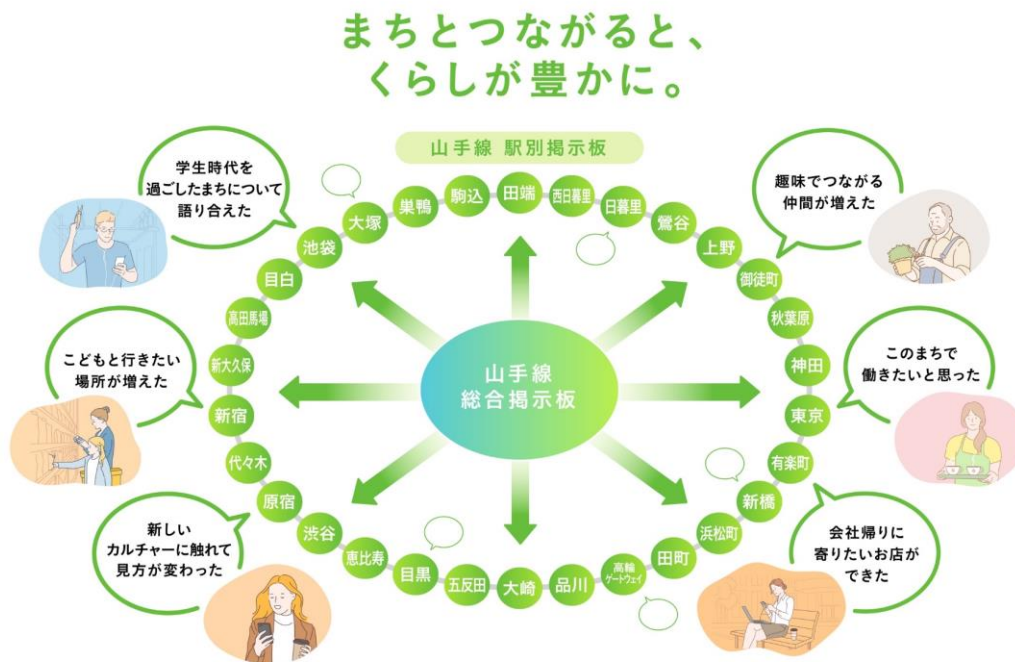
まちとつながると、
くらしが豊かに。

山手線 駅別掲示板

学生時代を過ごしたまちについて語り合えた

趣味でつながる仲間が増えた

こどもと行きたい場所が増えた

このまちで働きたいと思った

新しいカルチャーに触れて見方が変わった

会社帰りに寄りたいお店ができた

山手線
総合掲示板

田端
西日暮里
日暮里
鶯谷
上野
御徒町
秋葉原
神田
東京
有楽町
新橋
浜松町
田町
高輪ゲートウェイ
品川
大崎
五反田
目黒
恵比寿
渋谷
原宿
代々木
新宿
新大久保
高田馬場
目白
池袋
大塚
巣鴨
駒込